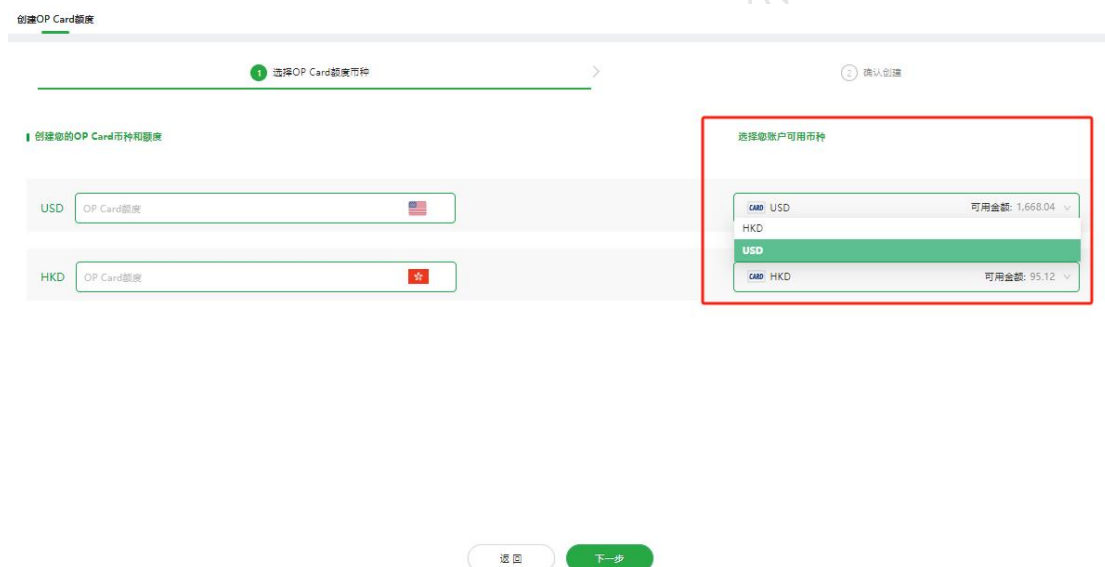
创建OP Card额度

1 选择OP Card额度币种

2 确认创建

创建您的OP Card币种和额度

选择您账户可用币种

USD OP Card额度

HKD OP Card额度

CARD USD 可用金额: 1,668.04

HKD

USD

CARD HKD 可用金额: 95.12

返回

下一步